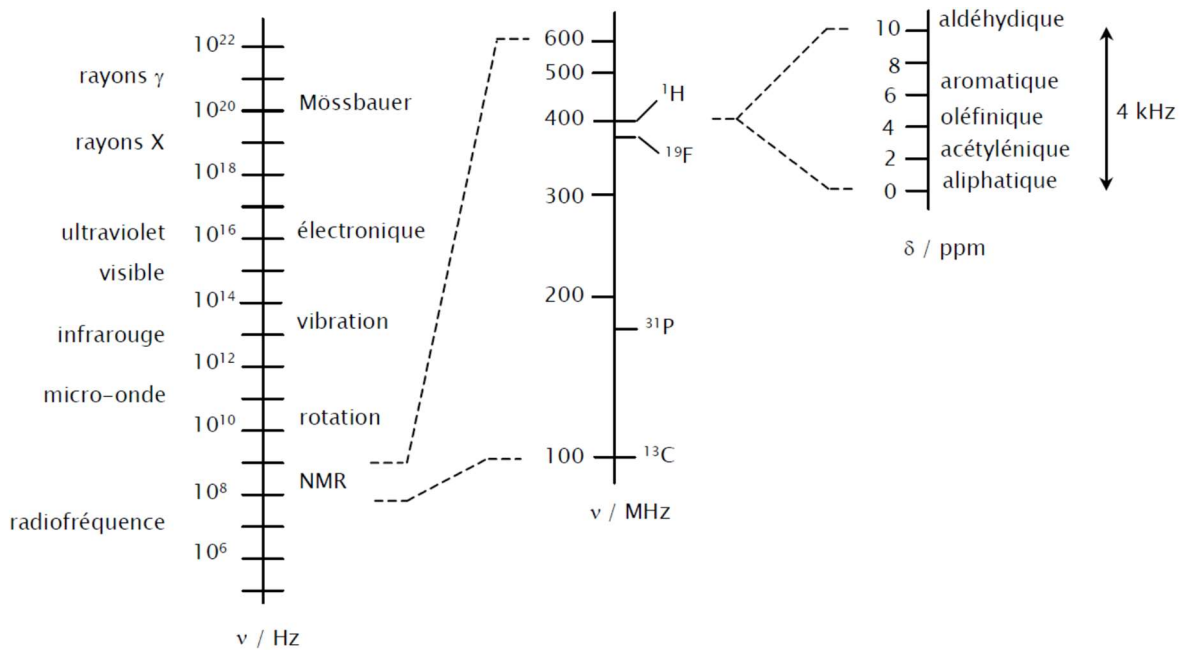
$10^{22}$
rayons $\gamma$
$10^{20}$ Mössbauer
rayons X
$10^{18}$
ultraviolet $10^{16}$ électronique
visible
$10^{14}$
infrarouge vibration
$10^{12}$
micro-onde
$10^{10}$ rotation
NMR
$10^{8}$
radiofréquence
$10^{6}$
ν / Hz

600
500
400 $^{1}H$
$^{19}F$
300
200
$^{31}P$
100 $^{13}C$
ν / MHz

10 aldéhydique
8
aromatique
6
oléfinique
4
acétylénique
2
aliphatique
0
4 kHz
δ / ppm